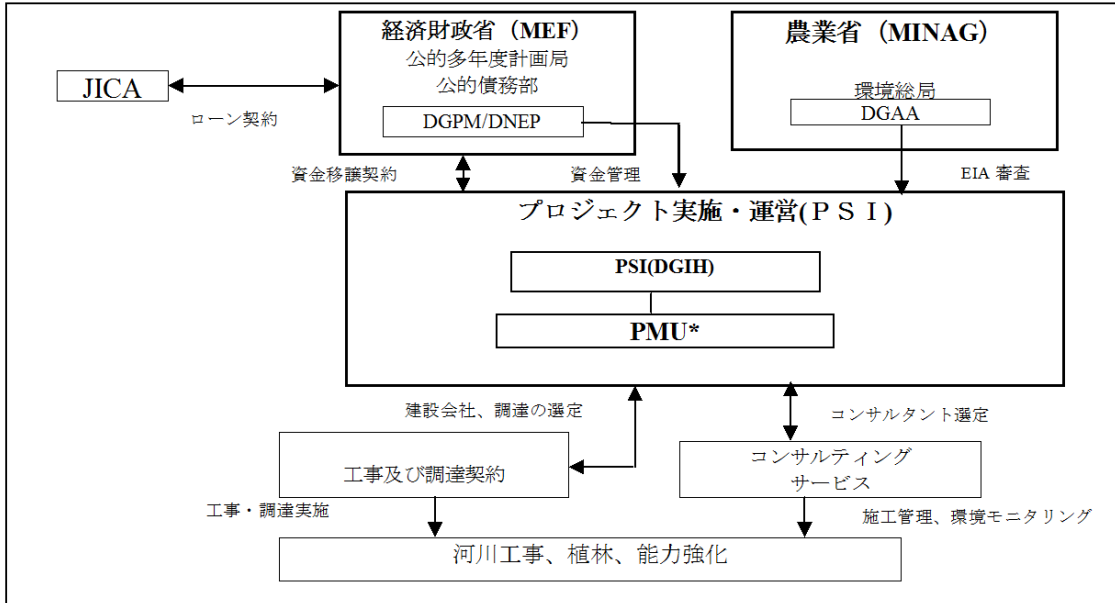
経済財政省（MEF）
公的多年度計画局
公的債務部
DGPM/DNEP

農業省（MINAG）
環境総局
DGAA

JICA

ローン契約

資金移譲契約

資金管理

EIA 審査

プロジェクト実施・運営(ＰＳＩ)

PSI(DGIH)

PMU*

建設会社、調達の選定

コンサルタント選定

工事及び調達契約

コンサルティング
サービス

工事・調達実施

施工管理、環境モニタリング

河川工事、植林、能力強化